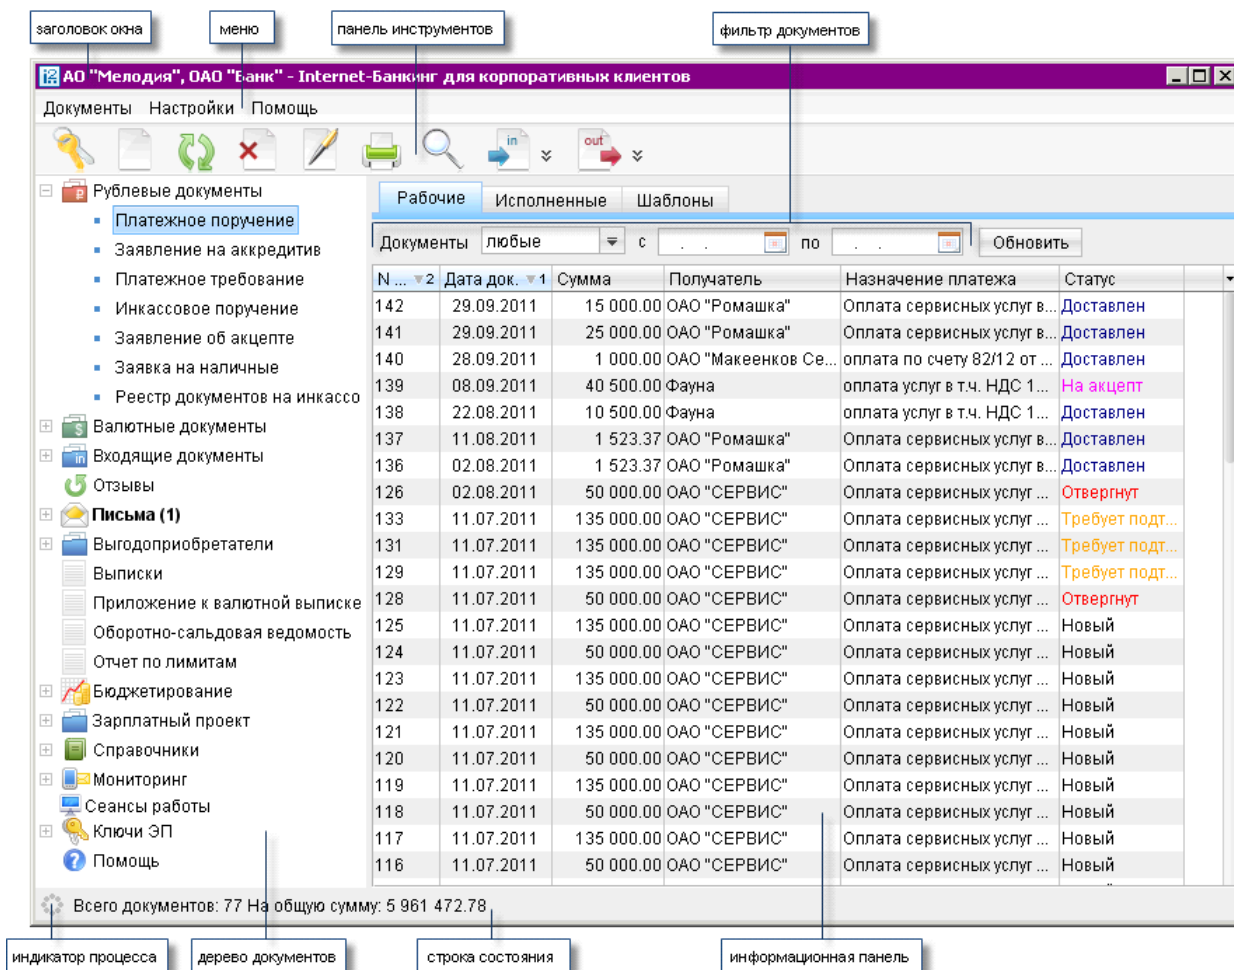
заголовок окна

меню

панель инструментов

фильтр документов

АО "Мелодия", ОАО "Банк" - Internet-Банкинг для корпоративных клиентов

Документы Настройки Помощь

in

out

Рублевые документы
Платежное поручение
Заявление на аккредитив
Платежное требование
Инкассовое поручение
Заявление об акцепте
Заявка на наличные
Реестр документов на инкассо
Валютные документы
Входящие документы
Отзывы
**Письма (1)**
Выгодоприобретатели
Выписки
Приложение к валютной выписке
Оборотно-сальдовая ведомость
Отчет по лимитам
Бюджетирование
Зарплатный проект
Справочники
Мониторинг
Сеансы работы
Ключи ЭП
Помощь

Рабочие | Исполненные | Шаблоны

Документы любые с . . по . . Обновить

| N ... 2 | Дата док. 1 | Сумма | Получатель | Назначение платежа | Статус |
|---|---|---|---|---|---|
| 142 | 29.09.2011 | 15 000.00 | ОАО "Ромашка" | Оплата сервисных услуг в... | Доставлен |
| 141 | 29.09.2011 | 25 000.00 | ОАО "Ромашка" | Оплата сервисных услуг в... | Доставлен |
| 140 | 28.09.2011 | 1 000.00 | ОАО "Макеенков Се... | оплата по счету 82/12 от ... | Доставлен |
| 139 | 08.09.2011 | 40 500.00 | Фауна | оплата услуг в т.ч. НДС 1... | На акцепт |
| 138 | 22.08.2011 | 10 500.00 | Фауна | оплата услуг в т.ч. НДС 1... | Доставлен |
| 137 | 11.08.2011 | 1 523.37 | ОАО "Ромашка" | Оплата сервисных услуг в... | Доставлен |
| 136 | 02.08.2011 | 1 523.37 | ОАО "Ромашка" | Оплата сервисных услуг в... | Доставлен |
| 126 | 02.08.2011 | 50 000.00 | ОАО "СЕРВИС" | Оплата сервисных услуг ... | Отвергнут |
| 133 | 11.07.2011 | 135 000.00 | ОАО "СЕРВИС" | Оплата сервисных услуг ... | Требует подт... |
| 131 | 11.07.2011 | 135 000.00 | ОАО "СЕРВИС" | Оплата сервисных услуг ... | Требует подт... |
| 129 | 11.07.2011 | 135 000.00 | ОАО "СЕРВИС" | Оплата сервисных услуг ... | Требует подт... |
| 128 | 11.07.2011 | 50 000.00 | ОАО "СЕРВИС" | Оплата сервисных услуг ... | Отвергнут |
| 125 | 11.07.2011 | 135 000.00 | ОАО "СЕРВИС" | Оплата сервисных услуг ... | Новый |
| 124 | 11.07.2011 | 50 000.00 | ОАО "СЕРВИС" | Оплата сервисных услуг ... | Новый |
| 123 | 11.07.2011 | 135 000.00 | ОАО "СЕРВИС" | Оплата сервисных услуг ... | Новый |
| 122 | 11.07.2011 | 50 000.00 | ОАО "СЕРВИС" | Оплата сервисных услуг ... | Новый |
| 121 | 11.07.2011 | 135 000.00 | ОАО "СЕРВИС" | Оплата сервисных услуг ... | Новый |
| 120 | 11.07.2011 | 50 000.00 | ОАО "СЕРВИС" | Оплата сервисных услуг ... | Новый |
| 119 | 11.07.2011 | 135 000.00 | ОАО "СЕРВИС" | Оплата сервисных услуг ... | Новый |
| 118 | 11.07.2011 | 50 000.00 | ОАО "СЕРВИС" | Оплата сервисных услуг ... | Новый |
| 117 | 11.07.2011 | 135 000.00 | ОАО "СЕРВИС" | Оплата сервисных услуг ... | Новый |
| 116 | 11.07.2011 | 50 000.00 | ОАО "СЕРВИС" | Оплата сервисных услуг ... | Новый |

Всего документов: 77 На общую сумму: 5 961 472.78

индикатор процесса

дерево документов

строка состояния

информационная панель